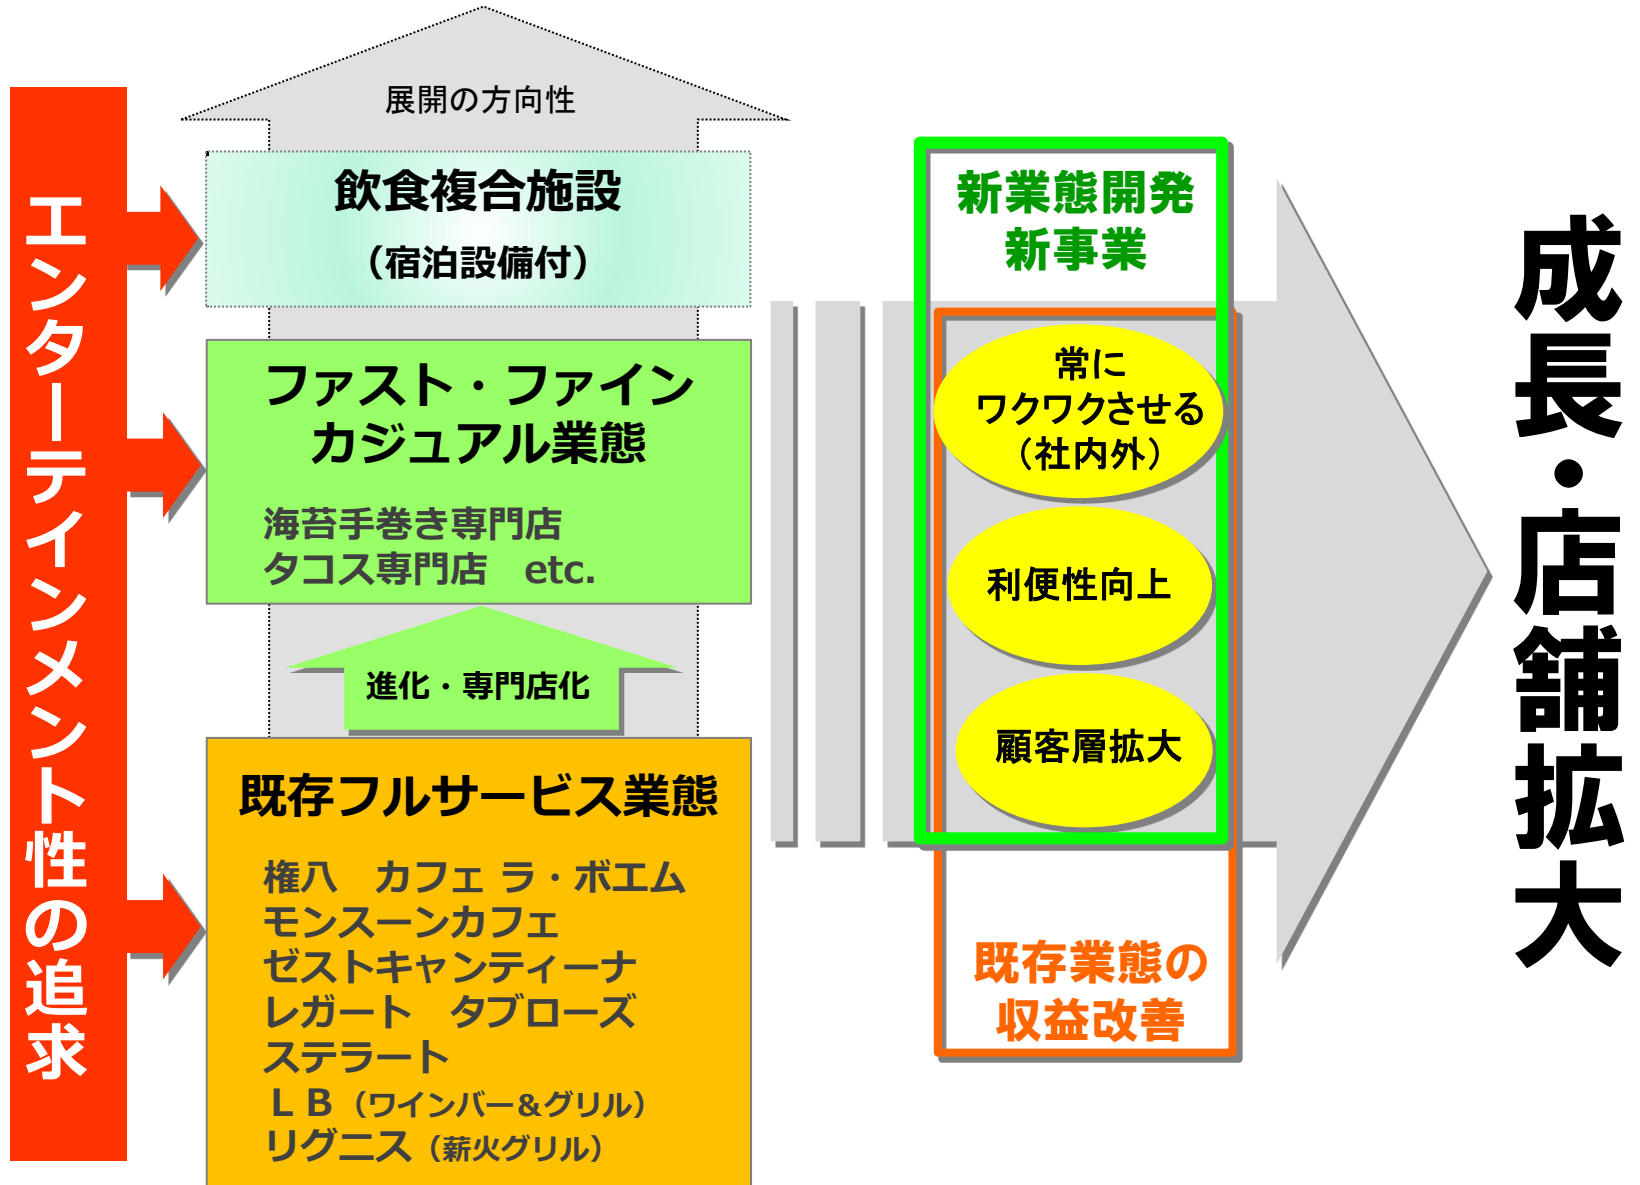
エンターテインメント性の追求

展開の方向性

飲食複合施設
（宿泊設備付）

ファスト・ファイン
カジュアル業態

海苔手巻き専門店
タコス専門店　etc.

進化・専門店化

既存フルサービス業態

権八　カフェ ラ・ボエム
モンスーンカフェ
ゼストキャンティーナ
レガート　タブローズ
ステラート
ＬＢ（ワインバー&グリル）
リグニス（薪火グリル）

新業態開発
新事業

常に
ワクワクさせる
（社内外）

利便性向上

顧客層拡大

既存業態の
収益改善

成長・店舗拡大